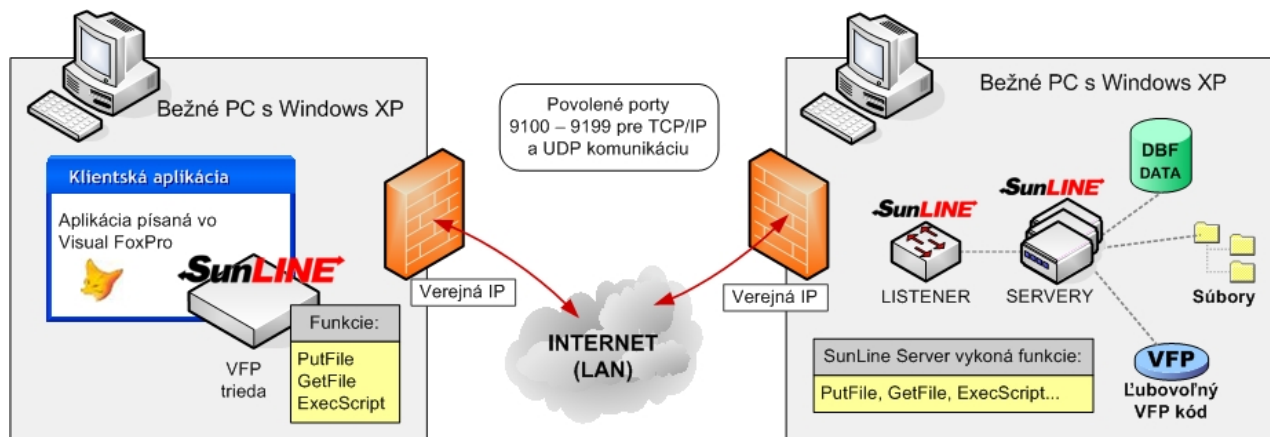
Bežné PC s Windows XP

Klientská aplikácia

Aplikácia písaná vo Visual FoxPro

SunLINE

Funkcie:

PutFile
GetFile
ExecScript

VFP trieda

Verejná IP

Povolené porty 9100 – 9199 pre TCP/IP a UDP komunikáciu

INTERNET (LAN)

Verejná IP

Bežné PC s Windows XP

DBF DATA

SunLINE

SunLINE

LISTENER

SERVERY

Súbory

SunLine Server vykoná funkcie:

PutFile, GetFile, ExecScript...

VFP

Ľubovoľný VFP kód